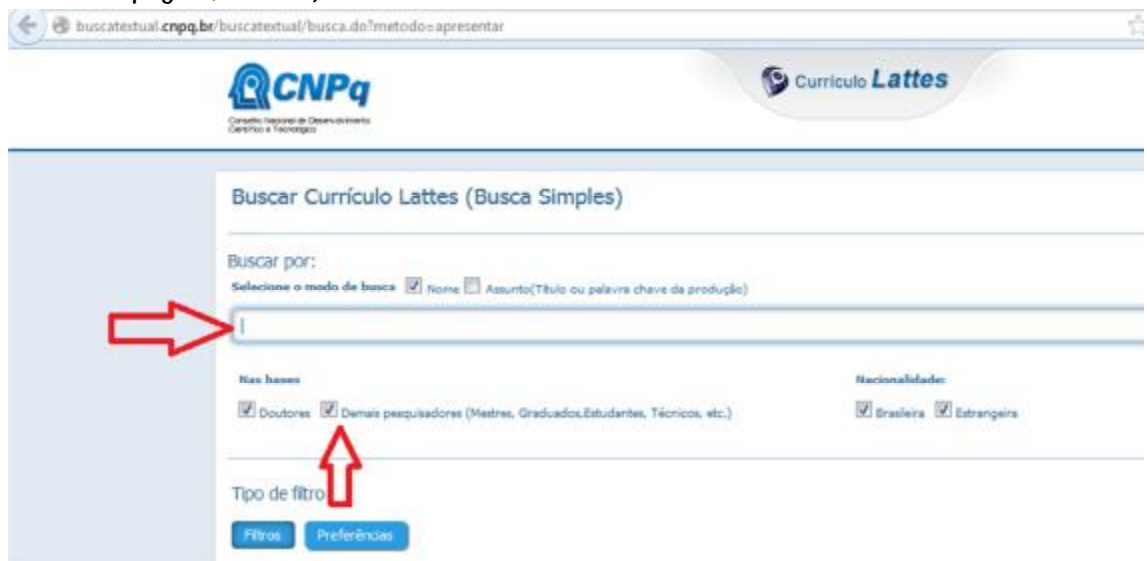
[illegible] página, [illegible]

buscatextual.cnpq.br/buscatextual/busca.do?metodo=apresentar

CNPq
Conselho Nacional de Desenvolvimento Científico e Tecnológico

Currículo Lattes

Buscar Currículo Lattes (Busca Simples)

Buscar por:
Selecione o modo de busca Nome Assunto(Título ou palavra chave da produção)

Nas bases
Doutores Demais pesquisadores (Mestres, Graduados,Estudantes, Técnicos, etc.)

Nacionalidade:
Brasileira Estrangeira

Tipo de filtro

Filtros Preferências